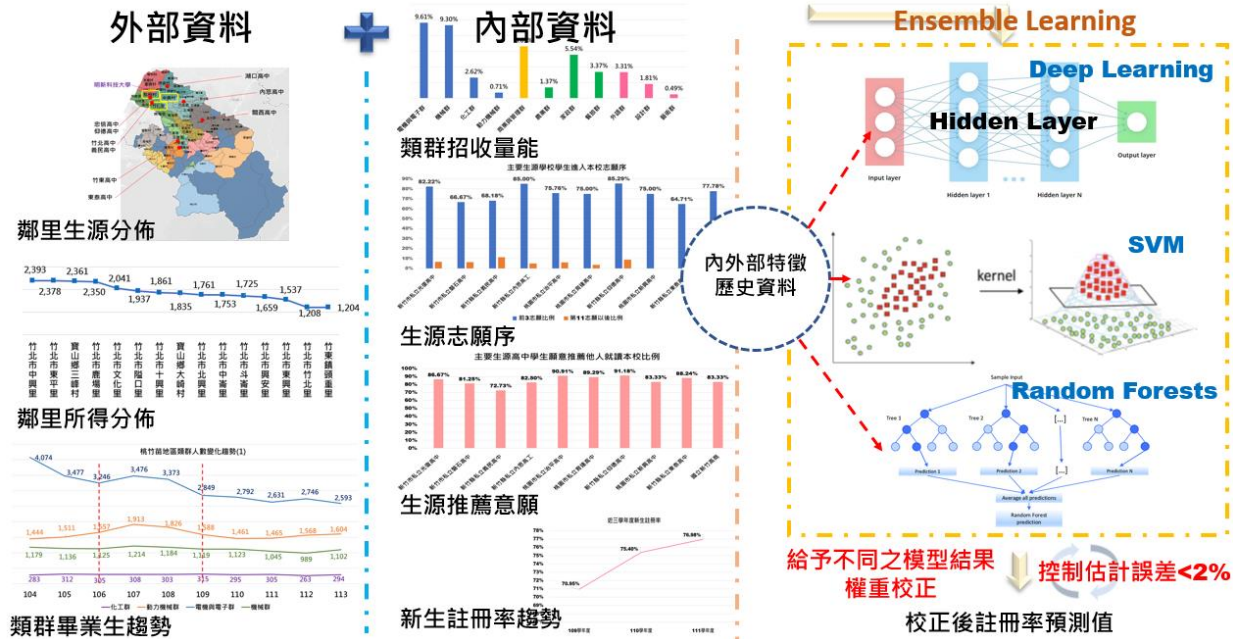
外部資料

內部資料

Ensemble Learning

明新科技大學
湖口高中
內思高中
關西高中
忠信高中
仰德高中
竹北高中
義民高中
竹東高中
東泰高中

鄉里生源分佈

2,393 2,378 2,361 2,350 2,041 1,937 1,861 1,835 1,761 1,753 1,725 1,659 1,537 1,208 1,204

竹北市中興里 竹北市東平里 寶山鄉三峰村 竹北市鹿場里 竹北市文化里 竹北市隘口里 竹北市十興里 寶山鄉大崎村 竹北市北興里 竹北市中崙里 竹北市斗崙里 竹北市興安里 竹北市東興里 竹北市竹北里 竹東鎮頭重里

鄉里所得分佈

桃竹苗地區類群人數變化趨勢(1)

4,074 3,477 3,246 3,476 3,373 2,849 2,792 2,631 2,746 2,593
1,444 1,511 1,557 1,913 1,826 1,588 1,461 1,465 1,568 1,604
1,179 1,136 1,125 1,214 1,184 1,119 1,123 1,045 989 1,102
283 312 305 308 303 315 295 305 263 294
104 105 106 107 108 109 110 111 112 113
化工群 動力機械群 電機與電子群 機械群

類群畢業生趨勢

9.61% 9.30% 2.62% 0.71% 1.37% 5.54% 3.37% 3.31% 1.81% 0.49%
電機與電子群 機械群 化工群 動力機械群 商業與管理群 農業群 家政群 餐旅群 外語群 設計群 藝術群

類群招收量能

主要生源學校學生進入本校志願序
82.22% 66.67% 68.18% 88.00% 75.76% 75.00% 85.29% 75.00% 64.71% 77.78%
前3志願比例 第11志願以後比例

生源志願序

主要生源高中學生願意推薦他人就讀本校比例
86.67% 81.25% 72.73% 82.90% 90.91% 89.29% 91.18% 83.33% 88.24% 83.33%

生源推薦意願

近三學年度新生註冊率
70.65% 75.40% 76.98%
109學年度 110學年度 111學年度

新生註冊率趨勢

內外部特徵
歷史資料

Deep Learning
Hidden Layer
Input layer
Hidden layer 1
Hidden layer N
Output layer

SVM
kernel

Random Forests
Sample Input
Tree 1 Tree 2 [...] Tree N
Prediction 1 Prediction 2 [...] Prediction N
Average all predictions
Random Forest prediction

給予不同之模型結果
權重校正

控制估計誤差<2%

校正後註冊率預測值